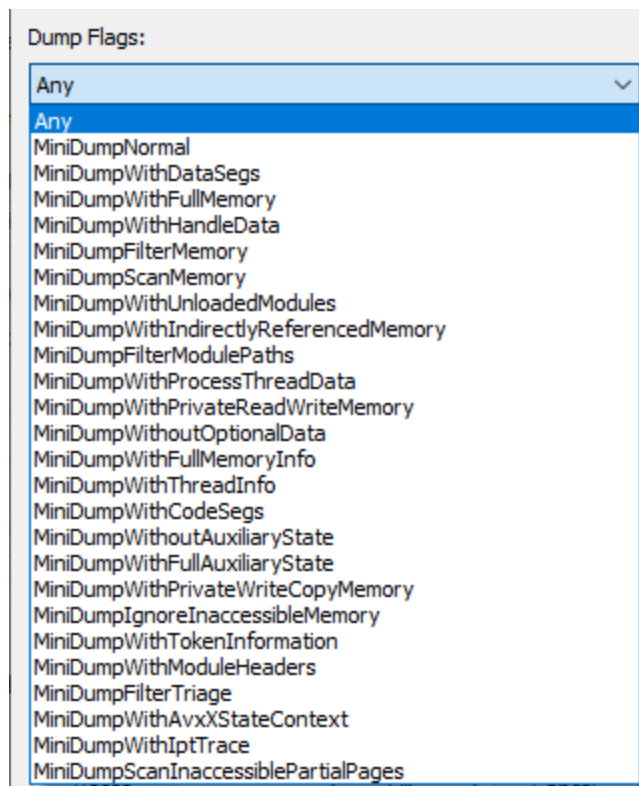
Dump Flags:

Any

Any
MiniDumpNormal
MiniDumpWithDataSegs
MiniDumpWithFullMemory
MiniDumpWithHandleData
MiniDumpFilterMemory
MiniDumpScanMemory
MiniDumpWithUnloadedModules
MiniDumpWithIndirectlyReferencedMemory
MiniDumpFilterModulePaths
MiniDumpWithProcessThreadData
MiniDumpWithPrivateReadWriteMemory
MiniDumpWithoutOptionalData
MiniDumpWithFullMemoryInfo
MiniDumpWithThreadInfo
MiniDumpWithCodeSegs
MiniDumpWithoutAuxiliaryState
MiniDumpWithFullAuxiliaryState
MiniDumpWithPrivateWriteCopyMemory
MiniDumpIgnoreInaccessibleMemory
MiniDumpWithTokenInformation
MiniDumpWithModuleHeaders
MiniDumpFilterTriage
MiniDumpWithAvxXStateContext
MiniDumpWithIptTrace
MiniDumpScanInaccessiblePartialPages